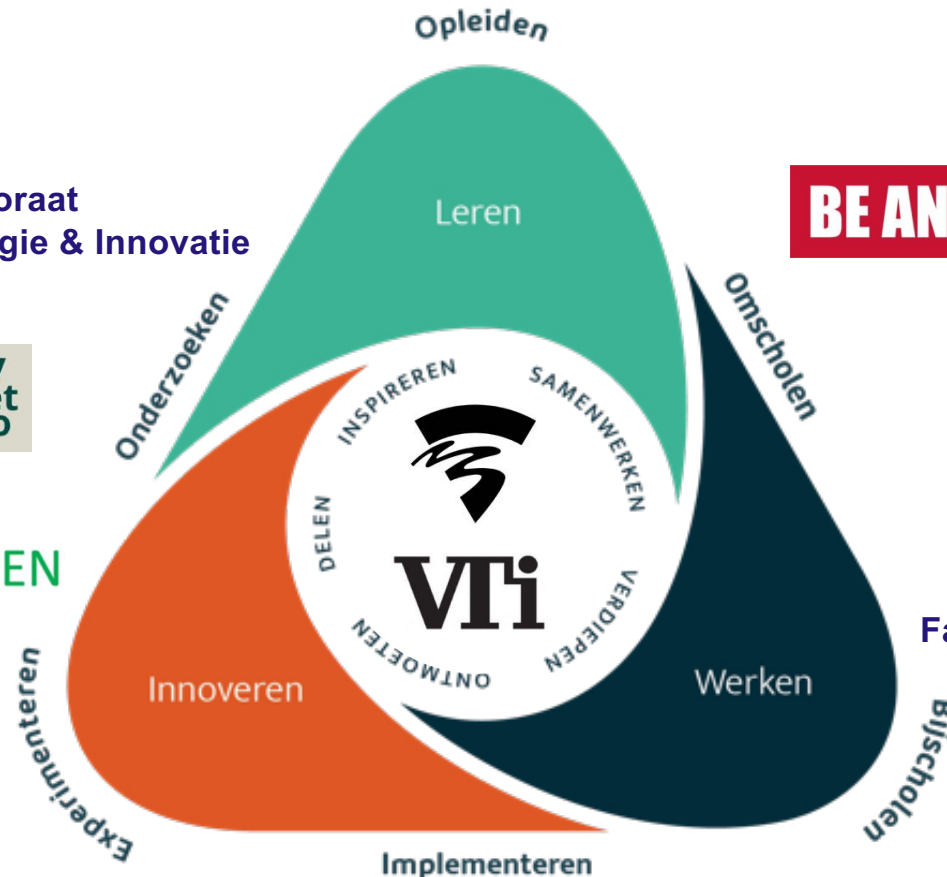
Opleiden

oraat
gie & Innovatie

Leren

BE AN

Onderzoeken

Omscholen

y
et
o

INSPIREREN
SAMENWERKEN
DELEN
VERDIEPEN
ONTMOETEN

VTi

EN

Fa

Experimenteren

Innoveren

Werken

Bijscholen

Implementeren